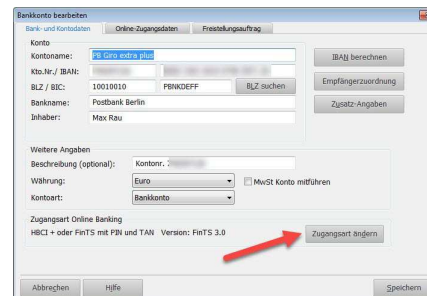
Bankkonto bearbeiten

Bank- und Kontodaten | Online-Zugangsdaten | Freistellungsauftrag

Konto

Kontoname: PB Giro extra plus

Kto.Nr./ IBAN: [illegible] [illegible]

BLZ / BIC: 10010010 PBNKDEFF BLZ suchen

Bankname: Postbank Berlin

Inhaber: Max Rau

IBAN berechnen

Empfängerzuordnung

Zusatz-Angaben

Weitere Angaben

Beschreibung (optional): Kontonr. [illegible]

Währung: Euro

MwSt Konto mitführen

Kontoart: Bankkonto

Zugangsart Online Banking

HBCI + oder FinTS mit PIN und TAN Version: FinTS 3.0

Zugangsart ändern

Abbrechen

Hilfe

Speichern